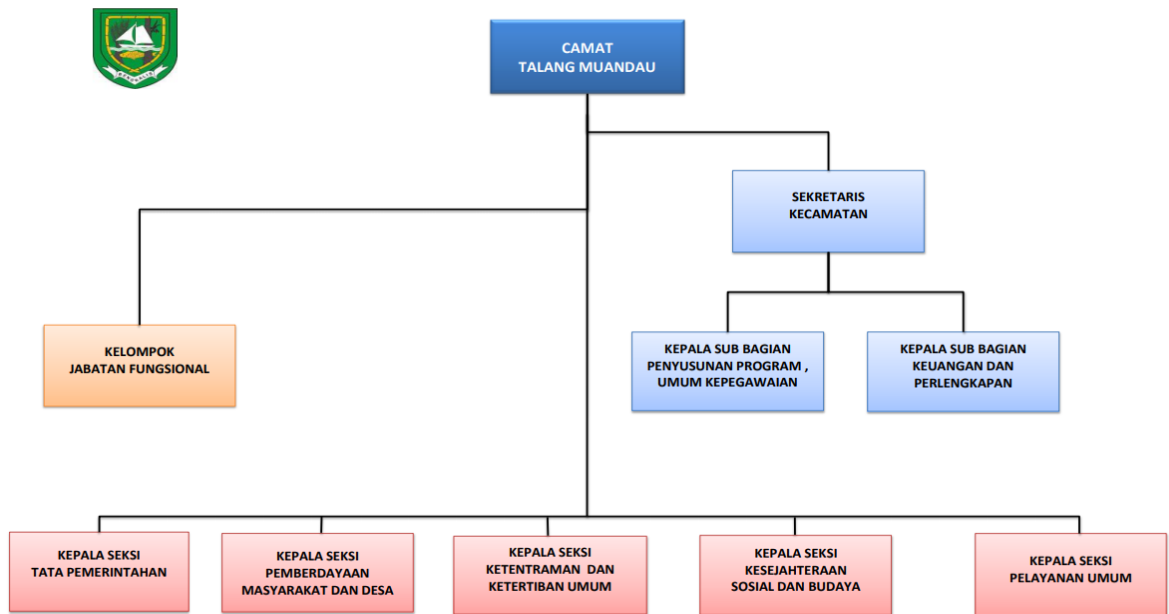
CAMAT
TALANG MUANDAU

SEKRETARIS
KECAMATAN

KELOMPOK
JABATAN FUNGSIONAL

KEPALA SUB BAGIAN
PENYUSUNAN PROGRAM ,
UMUM KEPEGAWAIAN

KEPALA SUB BAGIAN
KEUANGAN DAN
PERLENGKAPAN

KEPALA SEKSI
TATA PEMERINTAHAN

KEPALA SEKSI
PEMBERDAYAAN
MASYARAKAT DAN DESA

KEPALA SEKSI
KETENTRAMAN DAN
KETERTIBAN UMUM

KEPALA SEKSI
KESEJAHTERAAN
SOSIAL DAN BUDAYA

KEPALA SEKSI
PELAYANAN UMUM